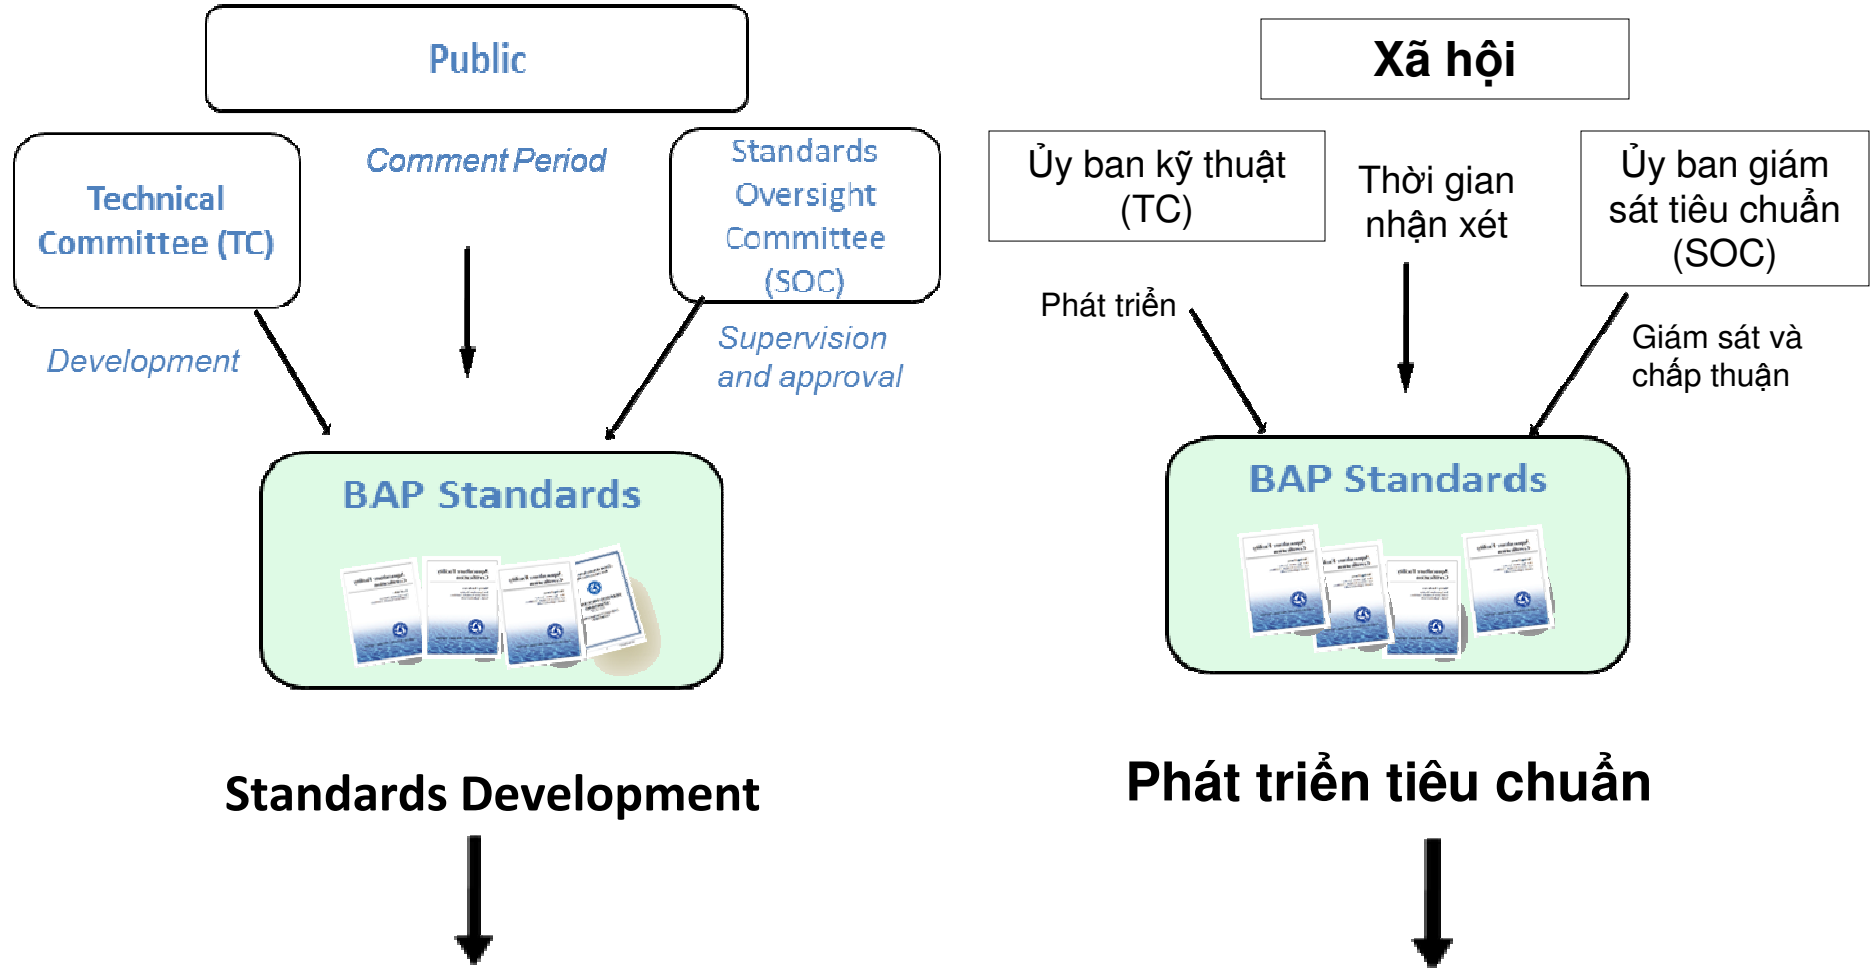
Public

Technical Committee (TC)

Comment Period

Standards Oversight Committee (SOC)

Development

Supervision and approval

BAP Standards

Standards Development

Xã hội

Ủy ban kỹ thuật (TC)

Thời gian nhận xét

Ủy ban giám sát tiêu chuẩn (SOC)

Phát triển

Giám sát và chấp thuận

BAP Standards

Phát triển tiêu chuẩn